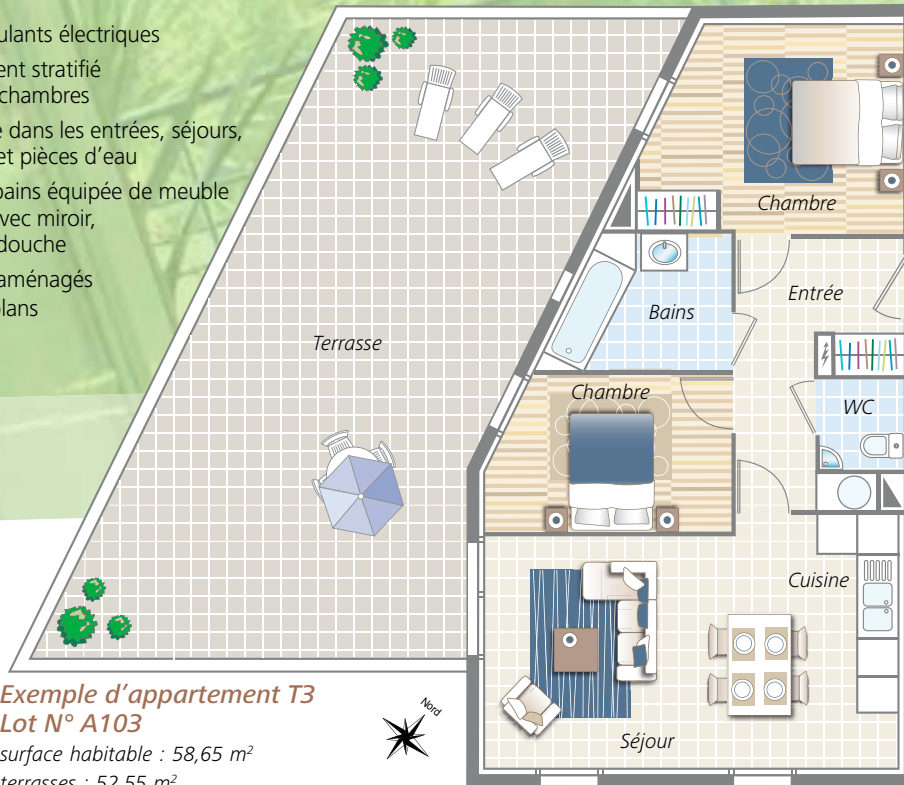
ulants électriques
ent stratifié
chambres
e dans les entrées, séjours,
et pièces d'eau
bains équipée de meuble
vec miroir,
douche
aménagés
lans

Terrasse

Chambre

Bains

Entrée

Chambre

WC

Cuisine

Séjour

Nord

Exemple d'appartement T3
Lot N° A103
surface habitable : 58,65 m²
terrasses : 52,55 m²